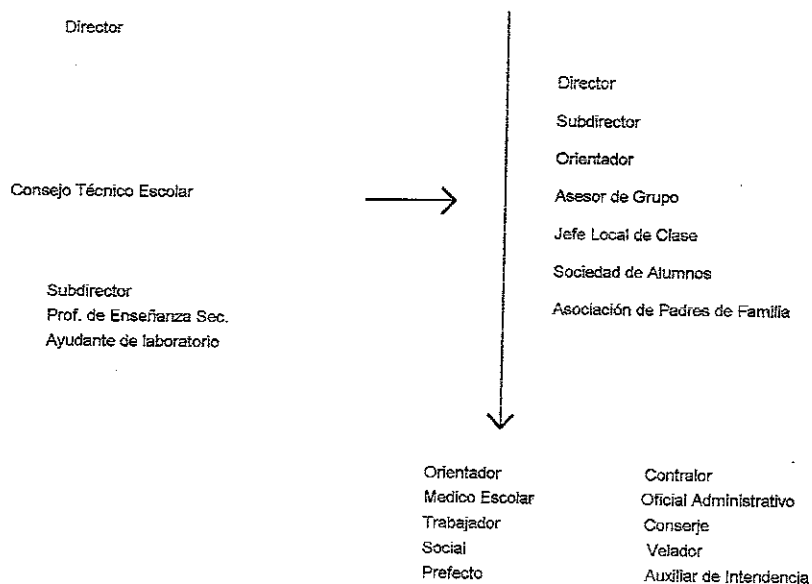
Director

Consejo Técnico Escolar

Subdirector
Prof. de Enseñanza Sec.
Ayudante de laboratorio

Director
Subdirector
Orientador
Asesor de Grupo
Jefe Local de Clase
Sociedad de Alumnos
Asociación de Padres de Familia

Orientador
Medico Escolar
Trabajador
Social
Prefecto

Contralor
Oficial Administrativo
Conserje
Velador
Auxiliar de Intendencia